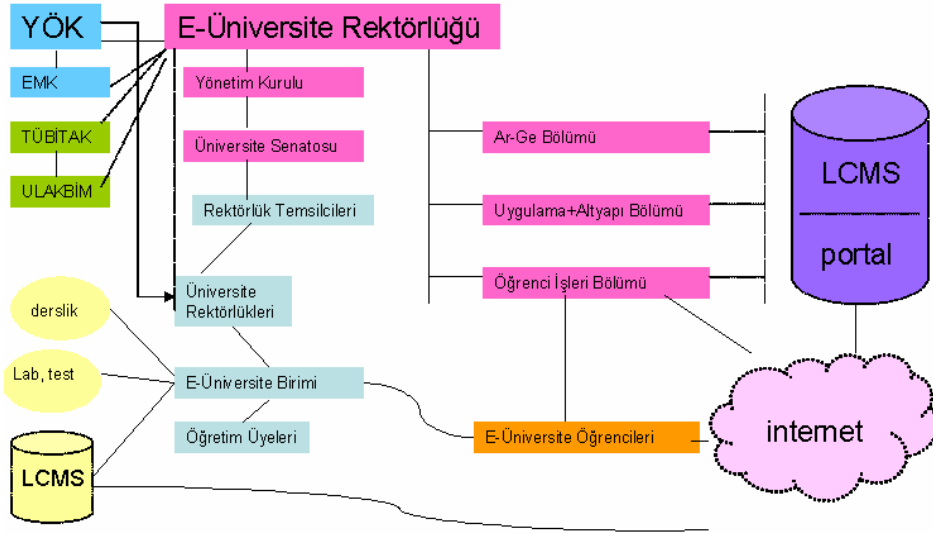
YÖK

E-Üniversite Rektörlüğü

EMK

TÜBİTAK

ULAKBİM

Yönetim Kurulu

Üniversite Senatosu

Rektörlük Temsilcileri

Üniversite Rektörlükleri

Ar-Ge Bölümü

Uygulama+Altyapı Bölümü

Öğrenci İşleri Bölümü

LCMS

portal

derslik

Lab, test

E-Üniversite Birimi

Öğretim Üyeleri

E-Üniversite Öğrencileri

internet

LCMS